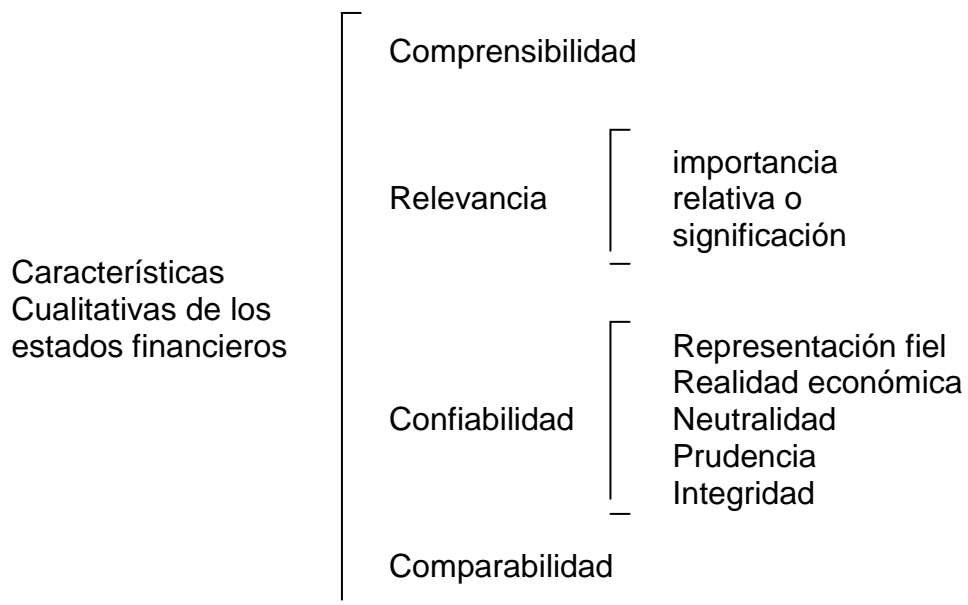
Características Cualitativas de los estados financieros

Comprensibilidad

Relevancia

importancia relativa o significación

Confiabilidad

Representación fiel
Realidad económica
Neutralidad
Prudencia
Integridad

Comparabilidad